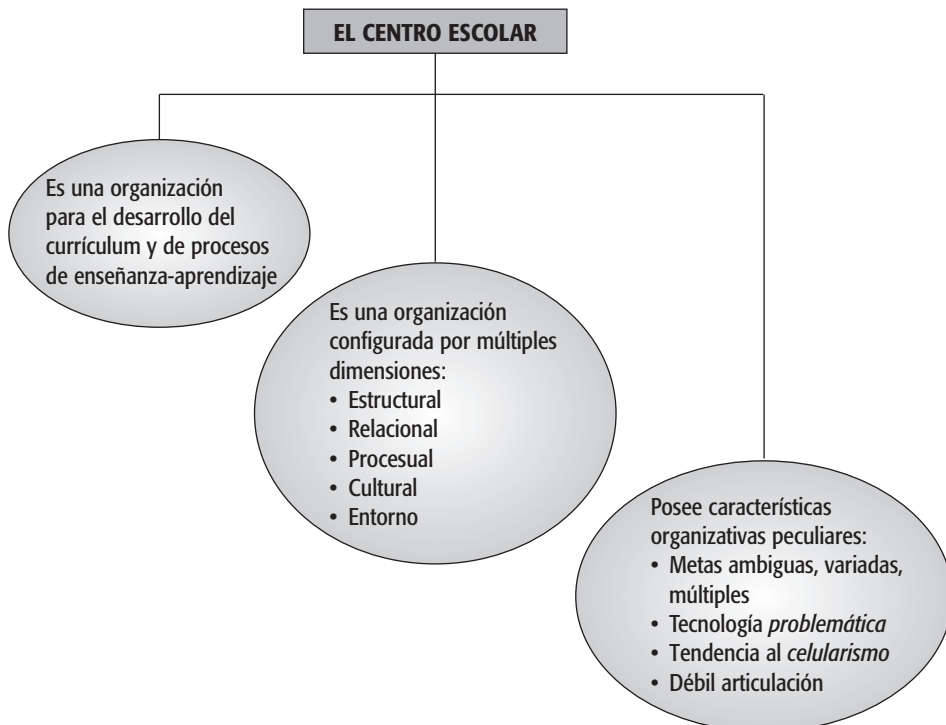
EL CENTRO ESCOLAR

Es una organización para el desarrollo del currículum y de procesos de enseñanza-aprendizaje

Es una organización configurada por múltiples dimensiones:
• Estructural
• Relacional
• Procesual
• Cultural
• Entorno

Posee características organizativas peculiares:
• Metas ambiguas, variadas, múltiples
• Tecnología problemática
• Tendencia al celularismo
• Débil articulación